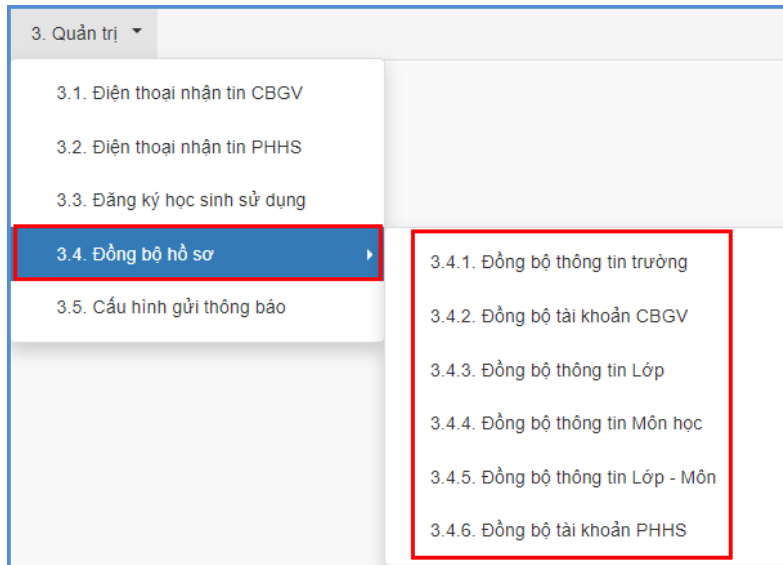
3. Quản trị

3.1. Điện thoại nhận tin CBGV

3.2. Điện thoại nhận tin PHHS

3.3. Đăng ký học sinh sử dụng

3.4. Đồng bộ hồ sơ

3.5. Cấu hình gửi thông báo

3.4.1. Đồng bộ thông tin trường

3.4.2. Đồng bộ tài khoản CBGV

3.4.3. Đồng bộ thông tin Lớp

3.4.4. Đồng bộ thông tin Môn học

3.4.5. Đồng bộ thông tin Lớp - Môn

3.4.6. Đồng bộ tài khoản PHHS